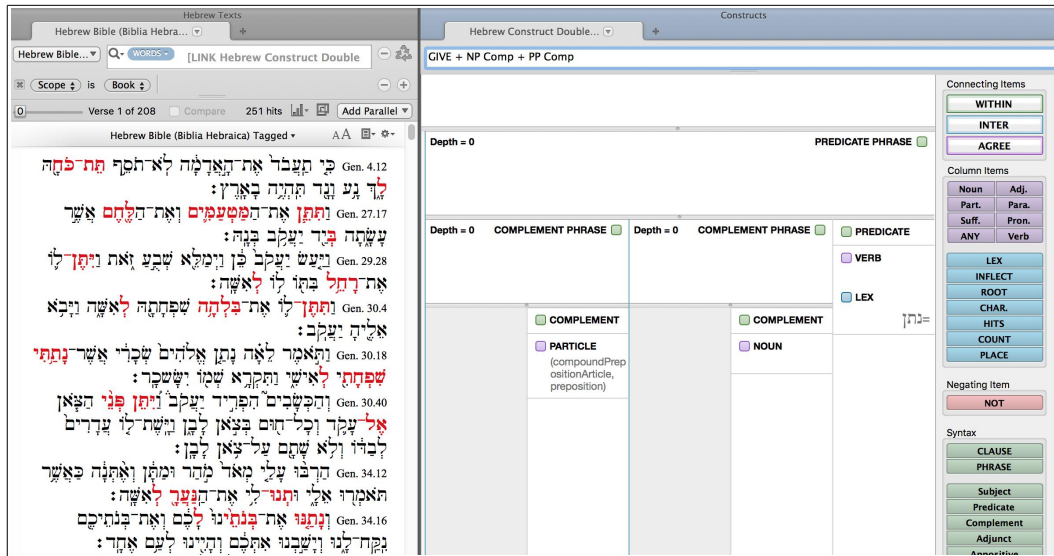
Hebrew Texts
Hebrew Bible (Biblia Hebra...
Hebrew Bible... WORDS [LINK Hebrew Construct Double
Scope is Book
0 Verse 1 of 208 Compare 251 hits Add Parallel
Hebrew Bible (Biblia Hebraica) Tagged AA

Gen. 4.12 כִּי תַעֲבֹד אֶת־הָאֲדָמָה לֹא־תֹסֵף תֵּת־כֹּחָהּ לָךְ נָע וָנָד תִּהְיֶה בָאָרֶץ׃
Gen. 27.17 וַתִּתֵּן אֶת־הַמַּטְעַמִּים וְאֶת־הַלֶּחֶם אֲשֶׁר עָשָׂתָה בְּיַד יַעֲקֹב בְּנָהּ׃
Gen. 29.28 וַיַּעַשׂ יַעֲקֹב כֵּן וַיְמַלֵּא שְׁבֻעַ זֹאת וַיִּתֶּן־לוֹ אֶת־רָחֵל בִּתּוֹ לוֹ לְאִשָּׁה׃
Gen. 30.4 וַתִּתֶּן־לוֹ אֶת־בִּלְהָה שִׁפְחָתָהּ לְאִשָּׁה וַיָּבֹא אֵלֶיהָ יַעֲקֹב׃
Gen. 30.18 וַתֹּאמֶר לֵאָה נָתַן אֱלֹהִים שְׂכָרִי אֲשֶׁר־נָתַתִּי שִׁפְחָתִי לְאִישִׁי וַתִּקְרָא שְׁמוֹ יִשָּׂשכָר׃
Gen. 30.40 וְהַכְּשָׂבִים הִפְרִיד יַעֲקֹב וַיִּתֵּן פְּנֵי הַצֹּאן אֶל־עָקֹד וְכָל־חוּם בְּצֹאן לָבָן וַיָּשֶׁת־לוֹ עֲדָרִים לְבַדּוֹ וְלֹא שָׁתָם עַל־צֹאן לָבָן׃
Gen. 34.12 הַרְבּוּ עָלַי מְאֹד מֹהַר וּמַתָּן וְאֶתְּנָה כַּאֲשֶׁר תֹּאמְרוּ אֵלָי וּתְנוּ־לִי אֶת־הַנַּעֲרָ לְאִשָּׁה׃
Gen. 34.16 וְנָתַנּוּ אֶת־בְּנֹתֵינוּ לָכֶם וְאֶת־בְּנֹתֵיכֶם נִקַּח־לָנוּ וְיָשַׁבְנוּ אִתְּכֶם וְהָיִינוּ לְעַם אֶחָד׃

Constructs
Hebrew Construct Double...
GIVE + NP Comp + PP Comp

Depth = 0 PREDICATE PHRASE
Depth = 0 COMPLEMENT PHRASE
Depth = 0 COMPLEMENT PHRASE
PREDICATE
VERB
LEX
=נתן
COMPLEMENT
PARTICLE
(compoundPrepositionArticle, preposition)
COMPLEMENT
NOUN

Connecting Items
WITHIN
INTER
AGREE
Column Items
Noun Adj.
Part. Para.
Suff. Pron.
ANY Verb
LEX
INFLECT
ROOT
CHAR.
HITS
COUNT
PLACE
Negating Item
NOT
Syntax
CLAUSE
PHRASE
Subject
Predicate
Complement
Adjunct
Appositive